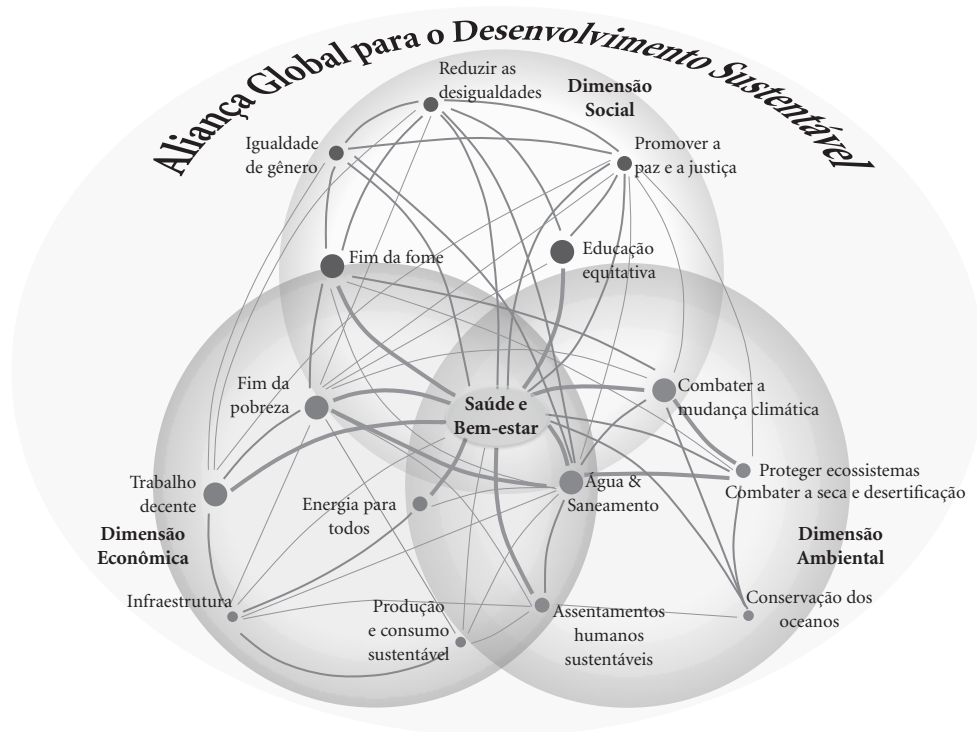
Aliança Global para o Desenvolvimento Sustentável

Reduzir as desigualdades

Dimensão Social

Igualdade de gênero

Promover a paz e a justiça

Fim da fome

Educação equitativa

Fim da pobreza

Saúde e Bem-estar

Combater a mudança climática

Trabalho decente

Energia para todos

Água & Saneamento

Proteger ecossistemas
Combater a seca e desertificação

Dimensão Econômica

Dimensão Ambiental

Infraestrutura

Produção e consumo sustentável

Assentamentos humanos sustentáveis

Conservação dos oceanos